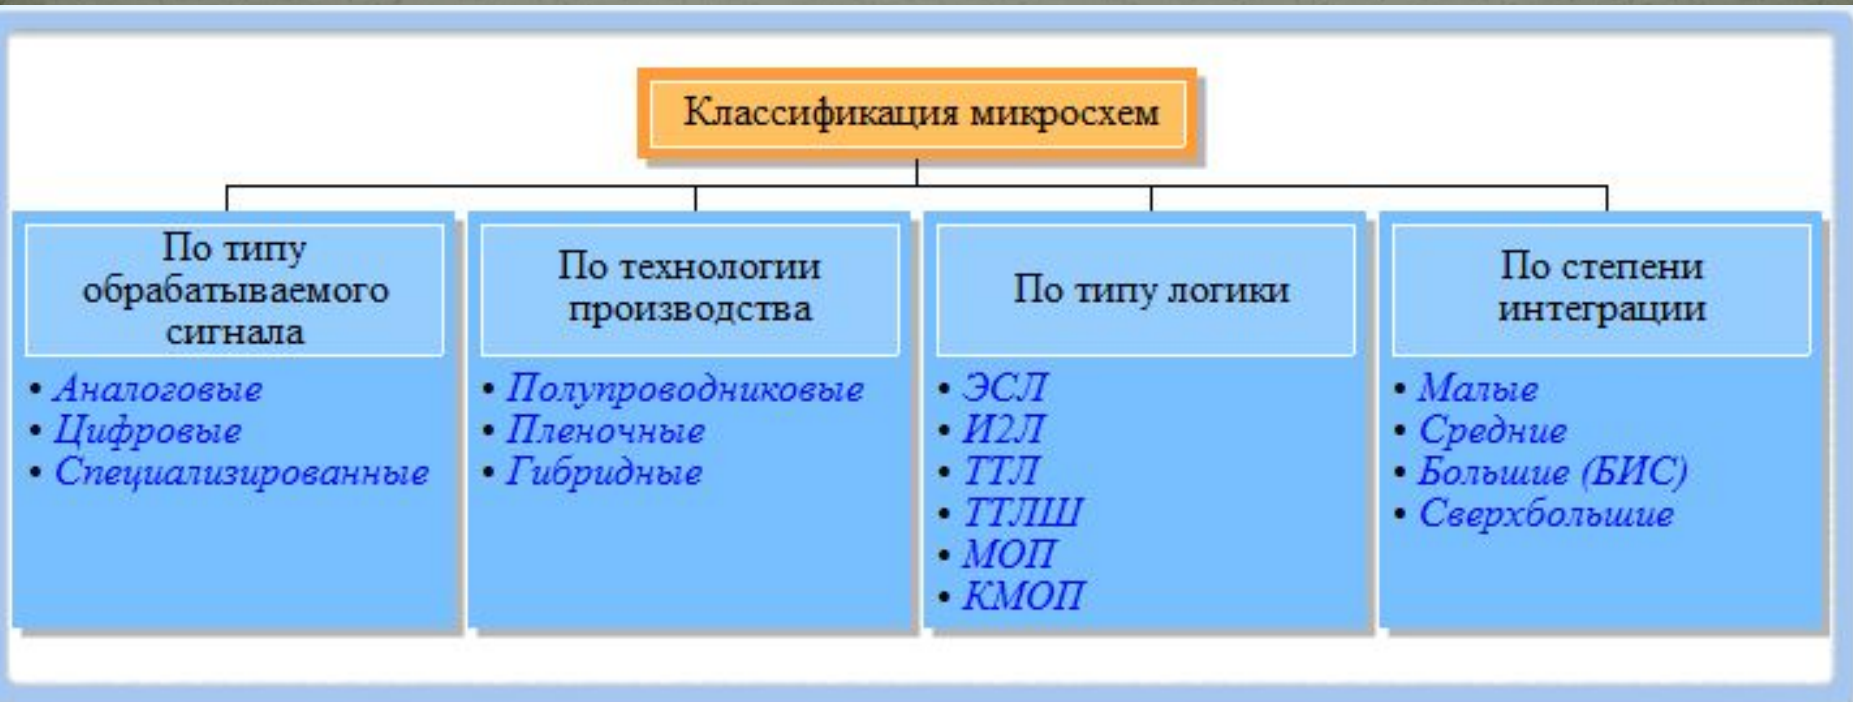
Классификация микросхем

По типу обрабатываемого сигнала
• Аналоговые
• Цифровые
• Специализированные

По технологии производства
• Полупроводниковые
• Пленочные
• Гибридные

По типу логики
• ЭСЛ
• И2Л
• ТТЛ
• ТТЛШ
• МОП
• КМОП

По степени интеграции
• Малые
• Средние
• Большие (БИС)
• Сверхбольшие